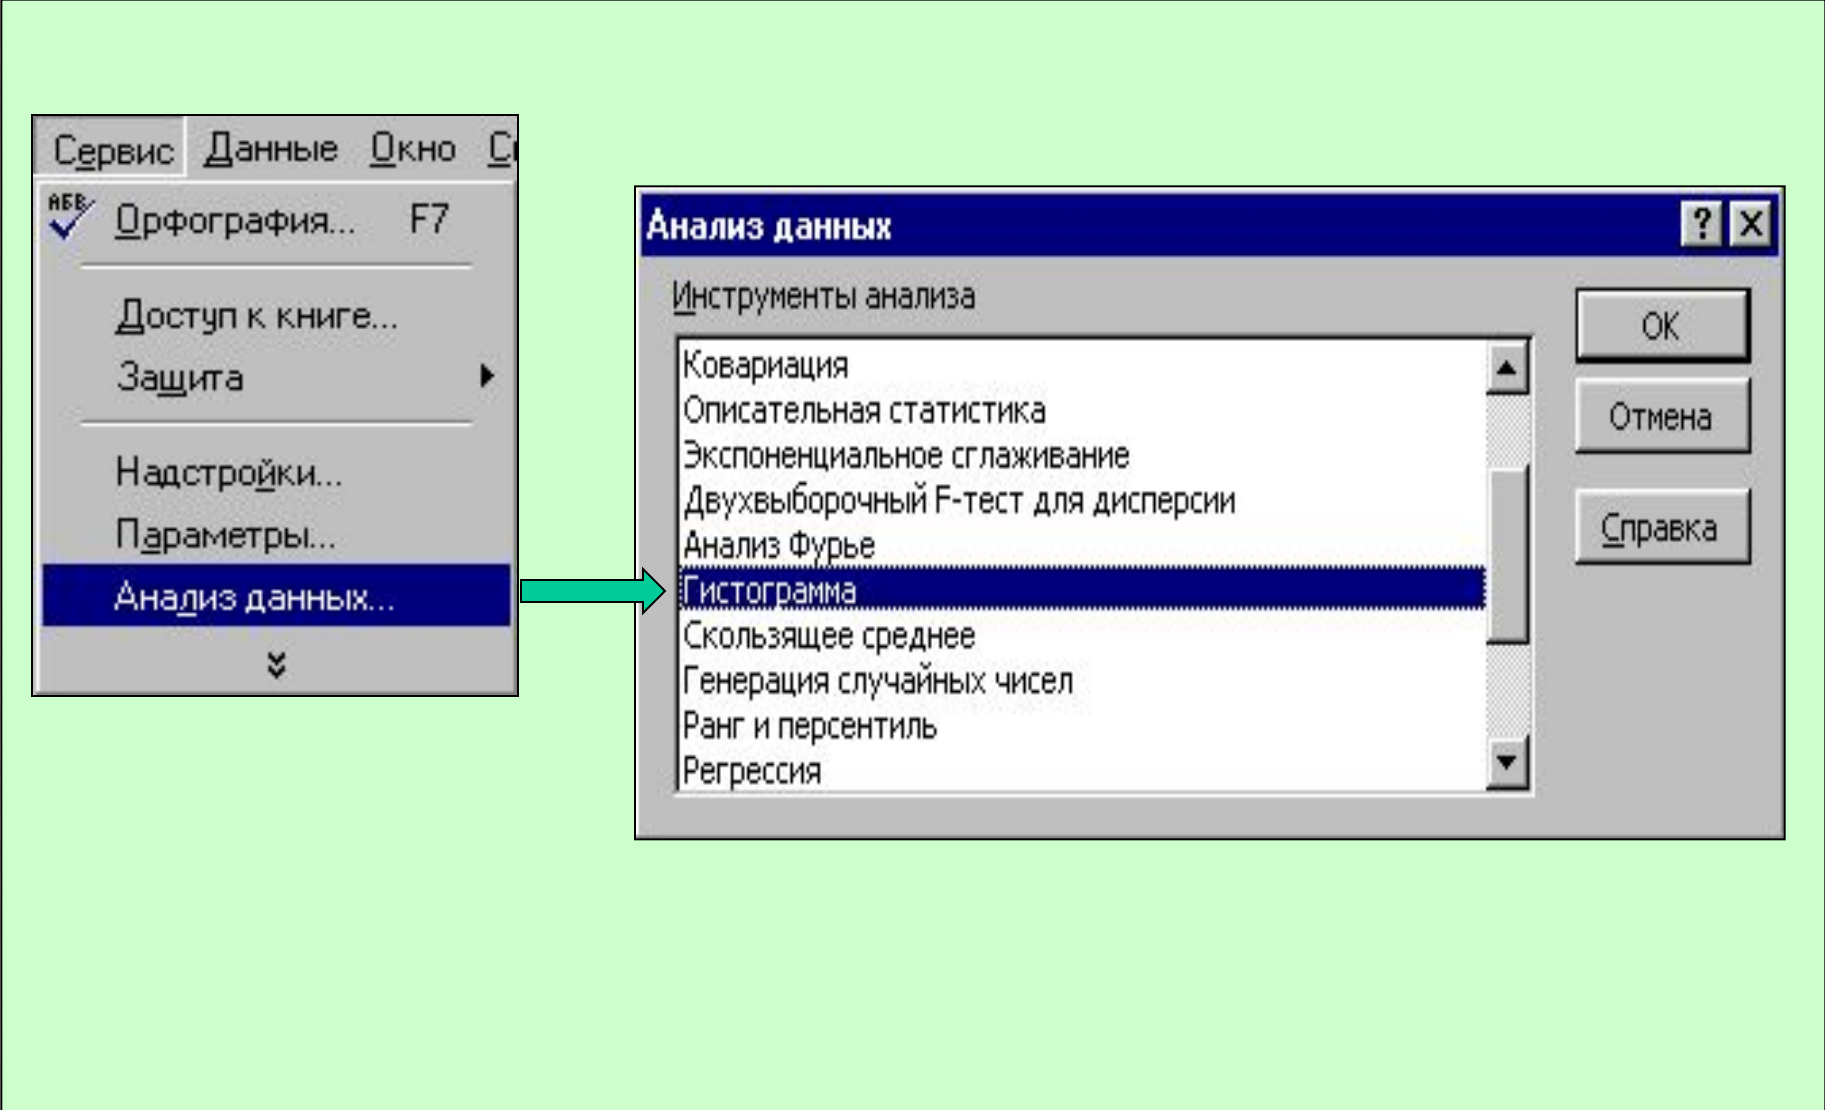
Сервис Данные Окно С

АБВ

Орфография... F7

Доступ к книге...

Защита

Надстройки...

Параметры...

Анализ данных...

Анализ данных

?

Инструменты анализа

Ковариация
Описательная статистика
Экспоненциальное сглаживание
Двухвыборочный F-тест для дисперсии
Анализ Фурье
Гистограмма
Скользящее среднее
Генерация случайных чисел
Ранг и персентиль
Регрессия

OK

Отмена

Справка